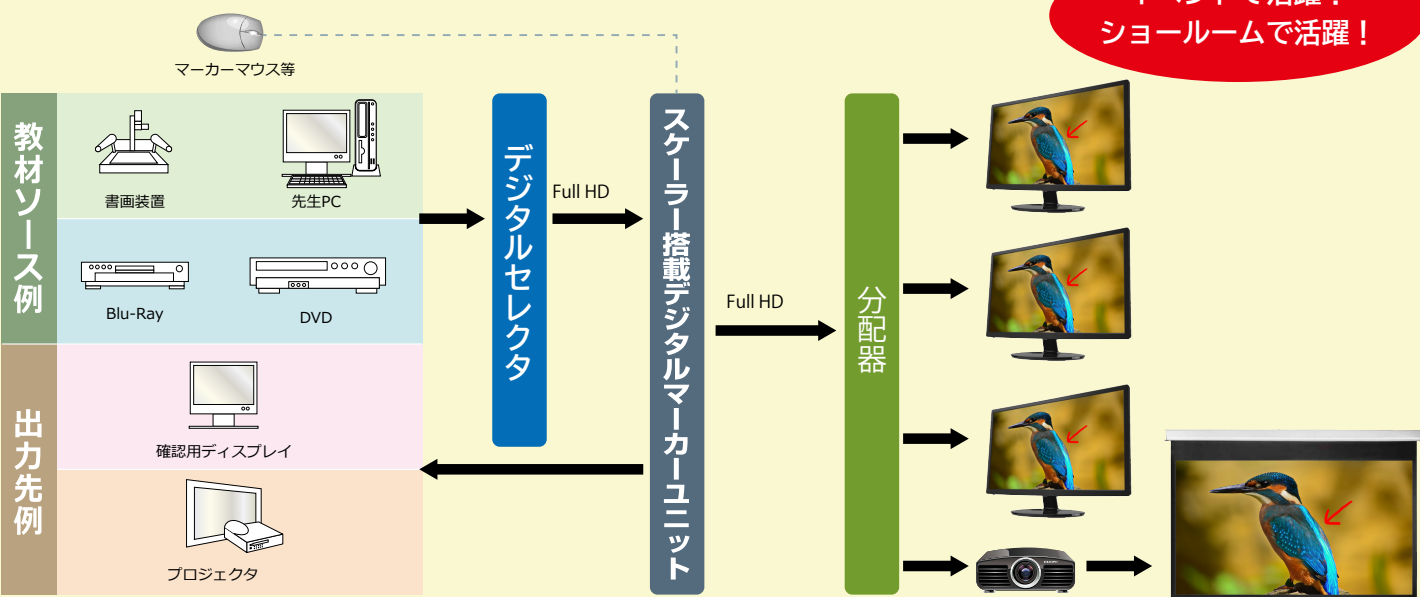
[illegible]
ショールームで活躍！

マーカーマウス等

教材ソース例

書画装置

先生PC

Blu-Ray

DVD

出力先例

確認用ディスプレイ

プロジェクタ

デジタルセレクタ

Full HD

スケーラー搭載デジタルマーカーユニット

Full HD

分配器